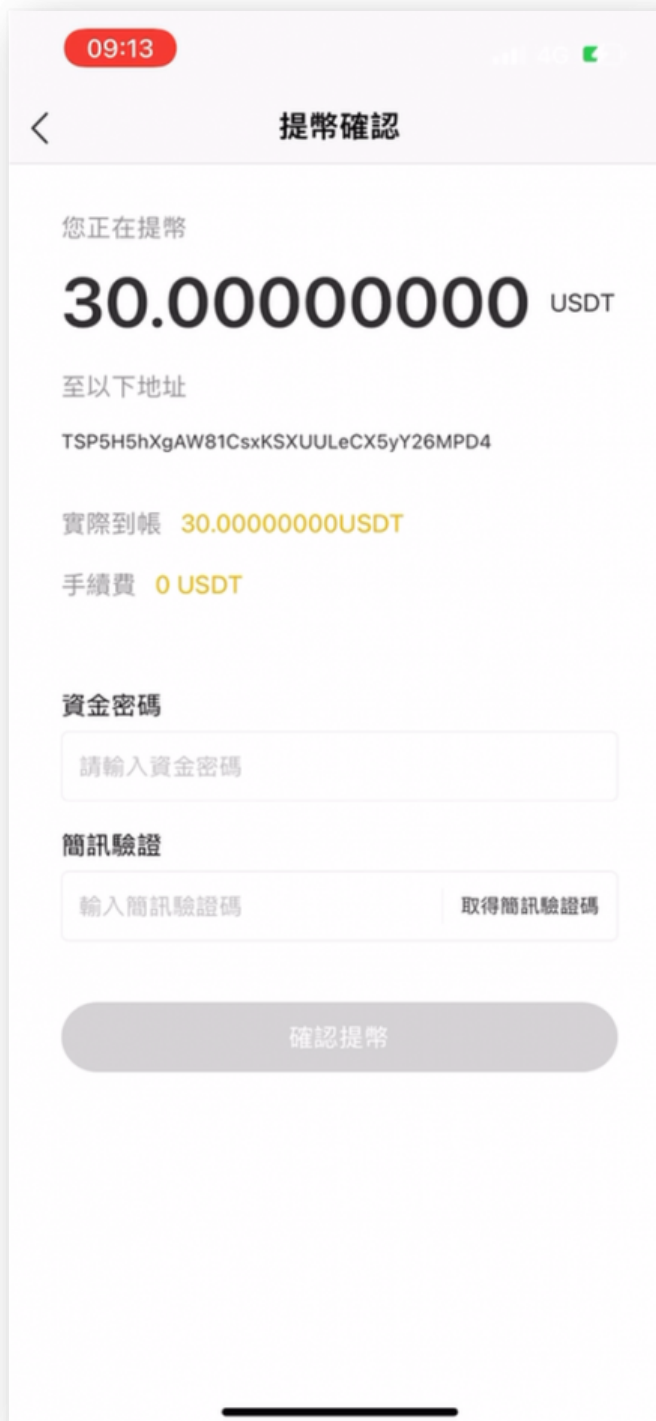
09:13

4G

提幣確認

您正在提幣

30.00000000 USDT

至以下地址

TSP5H5hXgAW81CsxKSXUULeCX5yY26MPD4

實際到帳 30.00000000USDT

手續費 0 USDT

資金密碼

請輸入資金密碼

簡訊驗證

輸入簡訊驗證碼

取得簡訊驗證碼

確認提幣